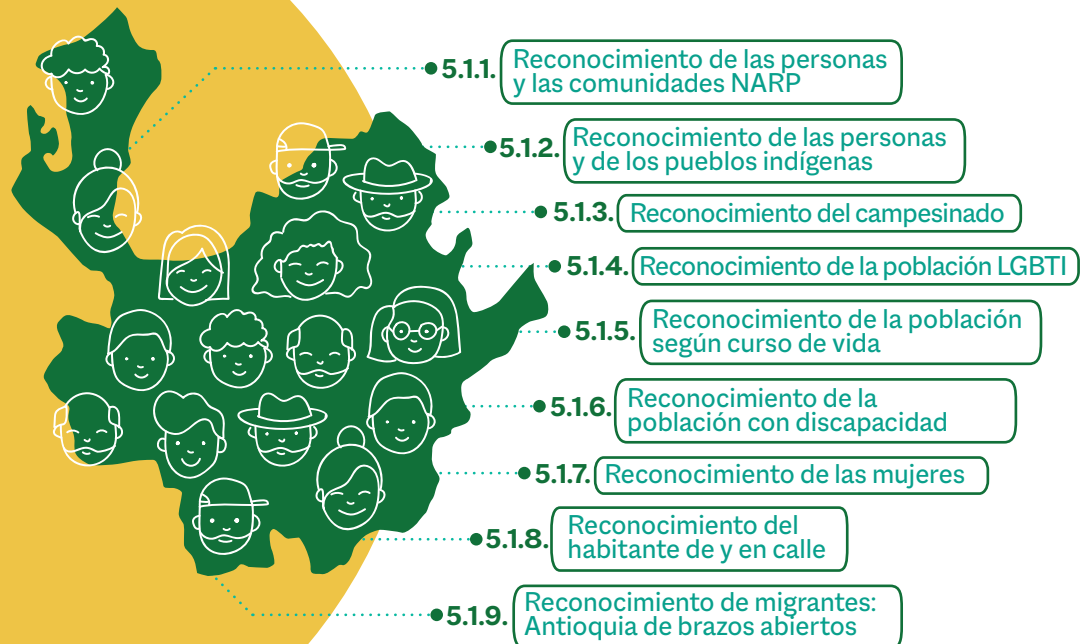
5.1.1. Reconocimiento de las personas y las comunidades NARP

5.1.2. Reconocimiento de las personas y de los pueblos indígenas

5.1.3. Reconocimiento del campesinado

5.1.4. Reconocimiento de la población LGBTI

5.1.5. Reconocimiento de la población según curso de vida

5.1.6. Reconocimiento de la población con discapacidad

5.1.7. Reconocimiento de las mujeres

5.1.8. Reconocimiento del habitante de y en calle

5.1.9. Reconocimiento de migrantes: Antioquia de brazos abiertos